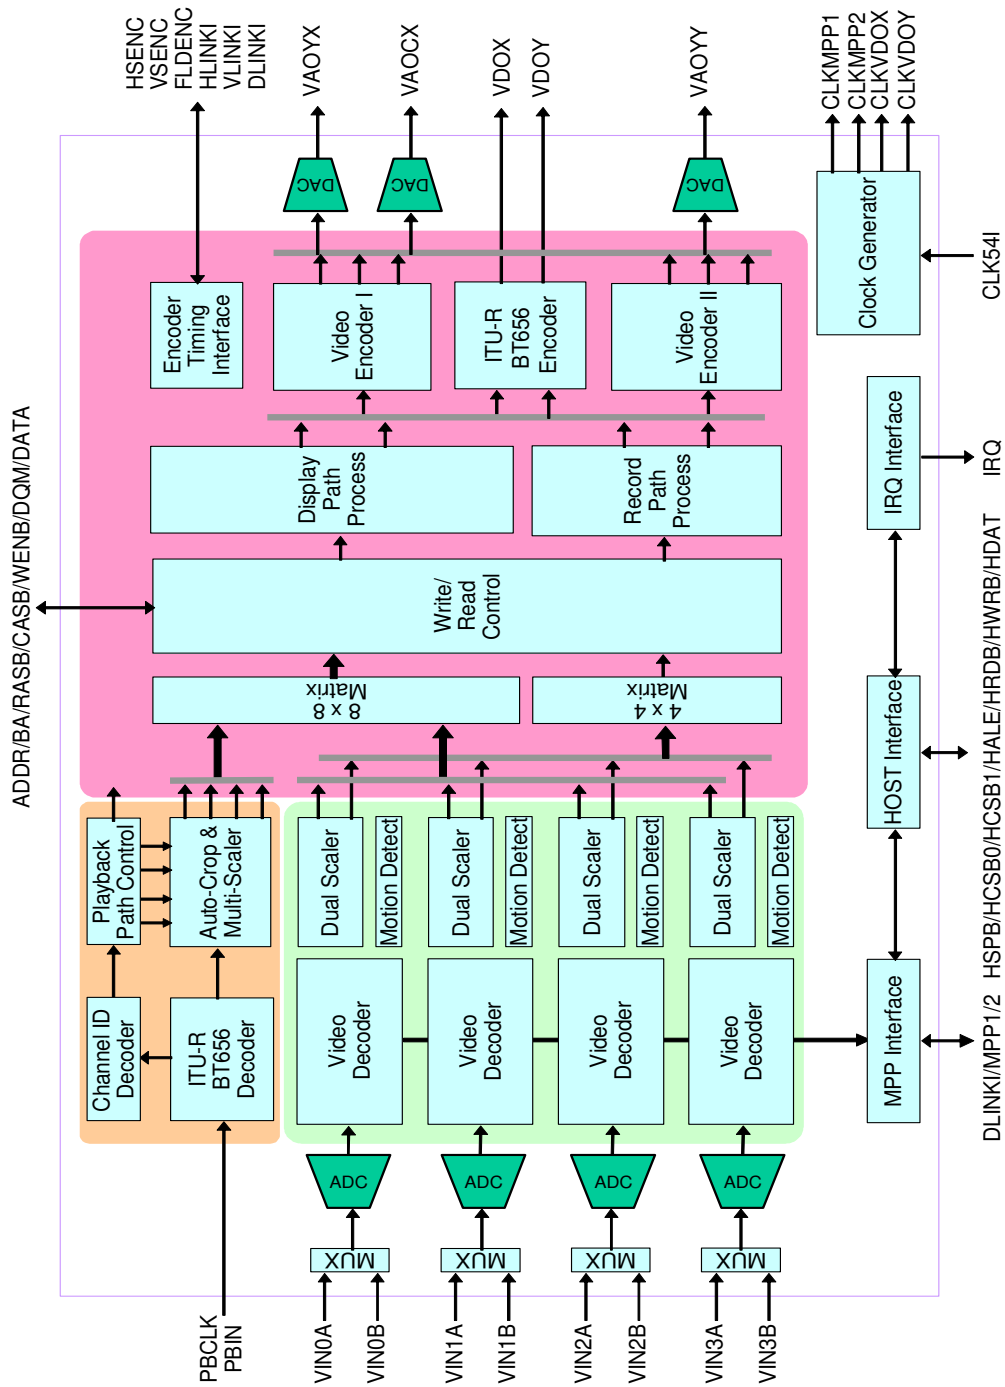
HSENC
VSENC
FLDENC
HLINKI
VLINKI
DLINKI

VAOYX
VAOCX
VDOX
VDOY
VAOYY

CLKMPP1
CLKMPP2
CLKVDOX
CLKVDOY

DAC
DAC
DAC

Clock Generator

CLK54I

Encoder Timing Interface

Video Encoder I

ITU-R BT656 Encoder

Video Encoder II

IRQ Interface

IRQ

Display Path Process

Record Path Process

ADDR/BA/RASB/CASB/WENB/DQM/DATA

Write/ Read Control

8 x 8 Matrix

4 x 4 Matrix

HOST Interface

HSPB/HCSB0/HCSB1/HALE/HRDB/HWRB/HDAT

Playback Path Control

Auto-Crop & Multi-Scaler

Dual Scaler
Motion Detect
Dual Scaler
Motion Detect
Dual Scaler
Motion Detect
Dual Scaler
Motion Detect

Channel ID Decoder

ITU-R BT656 Decoder

Video Decoder
Video Decoder
Video Decoder
Video Decoder

MPP Interface

DLINKI/MPP1/2

ADC
ADC
ADC
ADC

MUX
MUX
MUX
MUX

PBCLK
PBIN

VIN0A
VIN0B
VIN1A
VIN1B
VIN2A
VIN2B
VIN3A
VIN3B